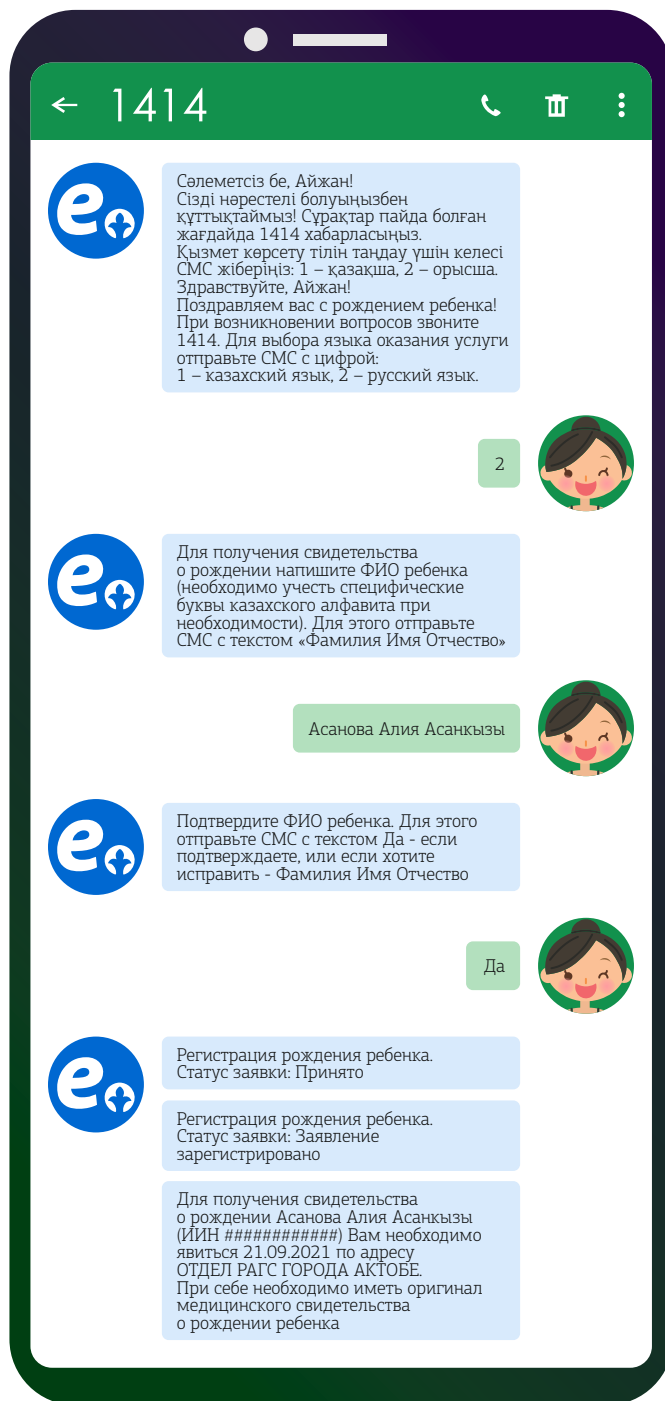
← 1414

Сәлеметсіз бе, Айжан!
Сізді нәрестелі болуыңызбен құттықтаймыз! Сұрақтар пайда болған жағдайда 1414 хабарласыңыз.
Қызмет көрсету тілін таңдау үшін келесі СМС жіберіңіз: 1 – қазақша, 2 – орысша.
Здравствуйте, Айжан!
Поздравляем вас с рождением ребенка!
При возникновении вопросов звоните 1414. Для выбора языка оказания услуги отправьте СМС с цифрой:
1 – казахский язык, 2 – русский язык.

2

Для получения свидетельства о рождении напишите ФИО ребенка (необходимо учесть специфические буквы казахского алфавита при необходимости). Для этого отправьте СМС с текстом «Фамилия Имя Отчество»

Асанова Алия Асанкызы

Подтвердите ФИО ребенка. Для этого отправьте СМС с текстом Да - если подтверждаете, или если хотите исправить - Фамилия Имя Отчество

Да

Регистрация рождения ребенка.
Статус заявки: Принято

Регистрация рождения ребенка.
Статус заявки: Заявление зарегистрировано

Для получения свидетельства о рождении Асанова Алия Асанкызы (ИИН ############) Вам необходимо явиться 21.09.2021 по адресу
ОТДЕЛ РАГС ГОРОДА АКТОБЕ.
При себе необходимо иметь оригинал медицинского свидетельства о рождении ребенка